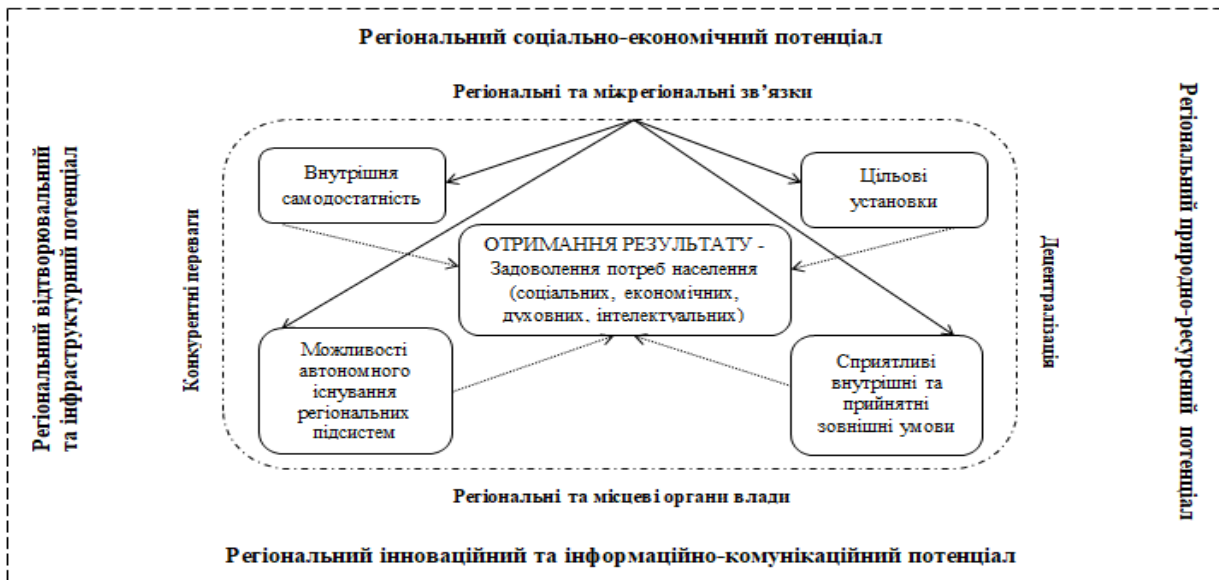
Регіональний соціально-економічний потенціал

Регіональні та міжрегіональні зв'язки

Регіональний відтворювальний та інфраструктурний потенціал

Конкурентні переваги

Внутрішня самодостатність

Цільові установки

ОТРИМАННЯ РЕЗУЛЬТАТУ - Задоволення потреб населення (соціальних, економічних, духовних, інтелектуальних)

Децентралізація

Можливості автономного існування регіональних підсистем

Сприятливі внутрішні та прийнятні зовнішні умови

Регіональний природно-ресурсний потенціал

Регіональні та місцеві органи влади

Регіональний інноваційний та інформаційно-комунікаційний потенціал